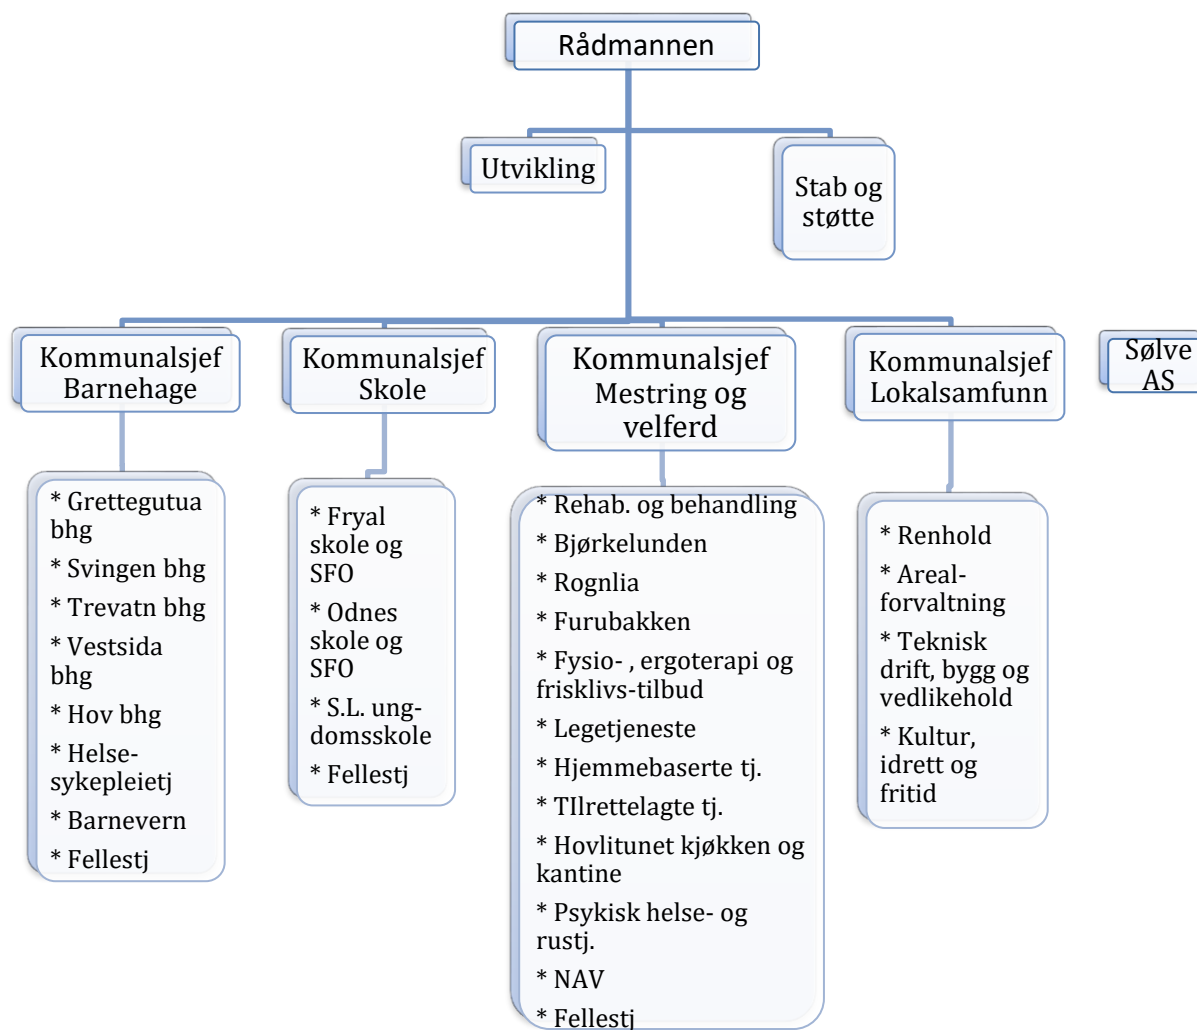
Rådmannen

Utvikling

Stab og støtte

Kommunalsjef Barnehage

Kommunalsjef Skole

Kommunalsjef Mestring og velferd

Kommunalsjef Lokalsamfunn

Sølve AS

* Grettegutua bhg
* Svingen bhg
* Trevatn bhg
* Vestsida bhg
* Hov bhg
* Helse- sykepleietj
* Barnevern
* Fellestj

* Fryal skole og SFO
* Odnes skole og SFO
* S.L. ungdomsskole
* Fellestj

* Rehab. og behandling
* Bjørkelunden
* Rognlia
* Furubakken
* Fysio- , ergoterapi og frisklivs-tilbud
* Legetjeneste
* Hjemmebaserte tj.
* TIlrettelagte tj.
* Hovlitunet kjøkken og kantine
* Psykisk helse- og rustj.
* NAV
* Fellestj

* Renhold
* Arealforvaltning
* Teknisk drift, bygg og vedlikehold
* Kultur, idrett og fritid